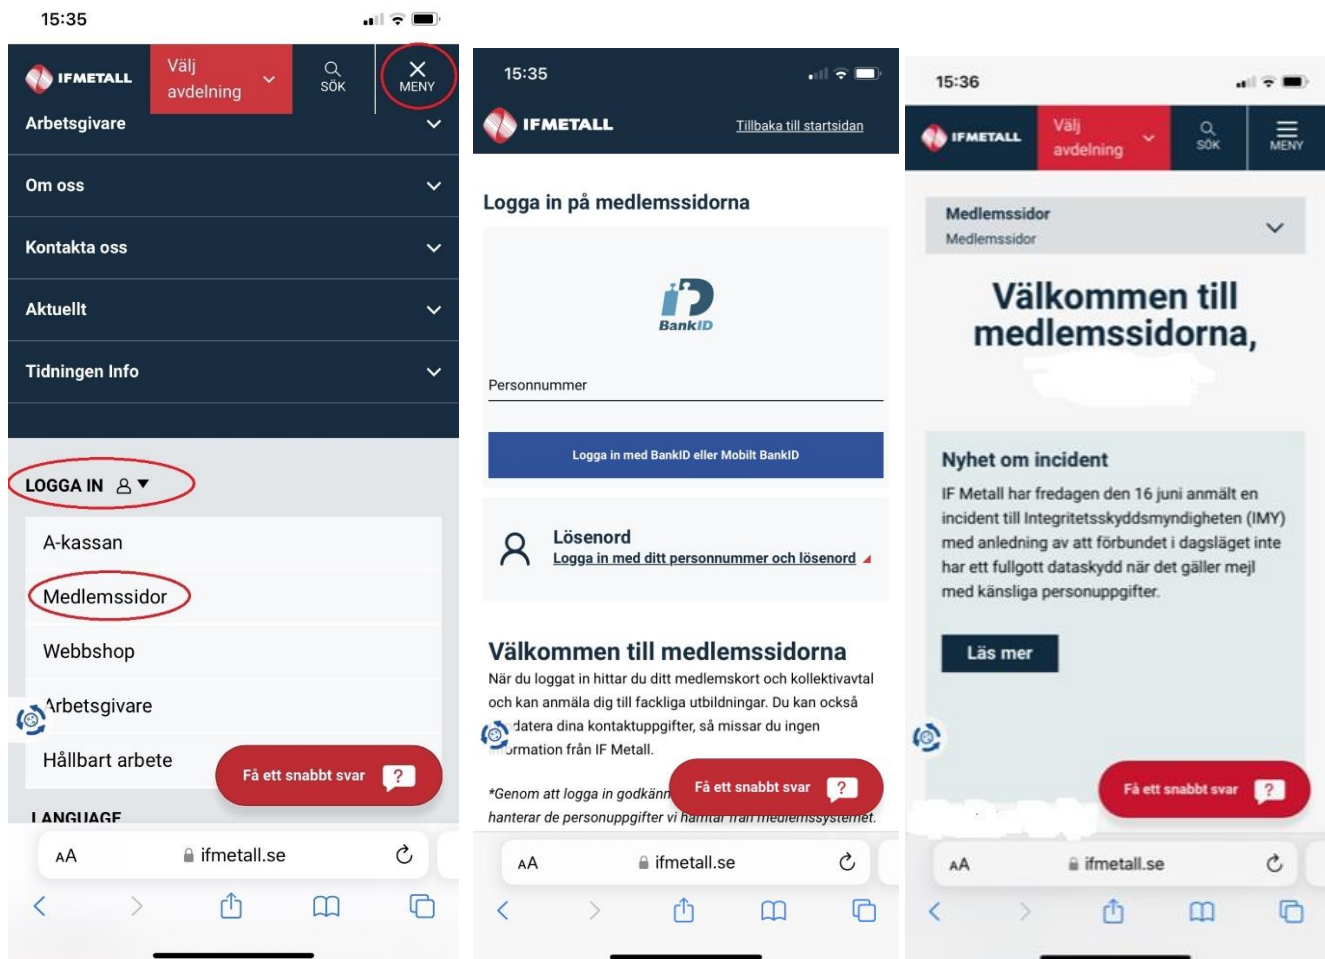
15:35

IFMETALL

Välj avdelning

SÖK

MENY

Arbetsgivare

Om oss

Kontakta oss

Aktuellt

Tidningen Info

LOGGA IN

A-kassan

Medlemssidor

Webbshop

Arbetsgivare

Hållbart arbete

Få ett snabbt svar

LANGUAGE

AA ifmetall.se

15:35

IFMETALL

Tillbaka till startsidan

Logga in på medlemssidorna

BankID

Personnummer

Logga in med BankID eller Mobilt BankID

Lösenord

Logga in med ditt personnummer och lösenord

Välkommen till medlemssidorna

När du loggat in hittar du ditt medlemskort och kollektivavtal och kan anmäla dig till fackliga utbildningar. Du kan också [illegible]datera dina kontaktuppgifter, så missar du ingen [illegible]ormation från IF Metall.

*Genom att logga in godkänn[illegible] hanterar de personuppgifter vi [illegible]

Få ett snabbt svar

AA ifmetall.se

15:36

IFMETALL

Välj avdelning

SÖK

MENY

Medlemssidor

Medlemssidor

Välkommen till medlemssidorna,

Nyhet om incident

IF Metall har fredagen den 16 juni anmält en incident till Integritetsskyddsmyndigheten (IMY) med anledning av att förbundet i dagsläget inte har ett fullgott dataskydd när det gäller mejl med känsliga personuppgifter.

Läs mer

Få ett snabbt svar

AA ifmetall.se